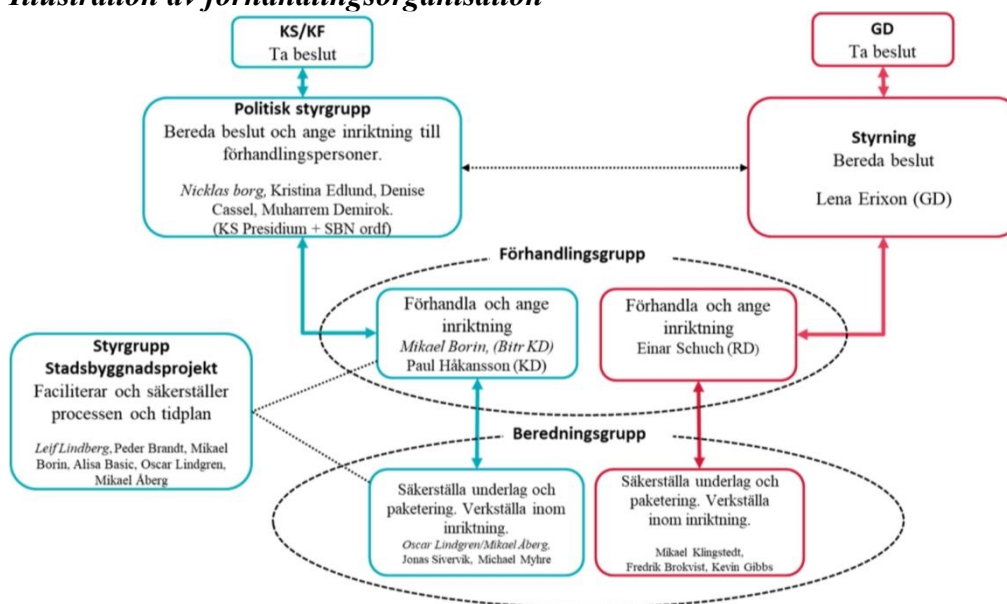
Illustration av förhandlingsorganisation

KS/KF
Ta beslut

GD
Ta beslut

Politisk styrgrupp
Bereda beslut och ange inriktning till förhandlingspersoner.
Nicklas borg, Kristina Edlund, Denise Cassel, Muharrem Demirok.
(KS Presidium + SBN ordf)

Styrning
Bereda beslut
Lena Erixon (GD)

Förhandlingsgrupp

Förhandla och ange inriktning
Mikael Borin, (Bitr KD)
Paul Håkansson (KD)

Förhandla och ange inriktning
Einar Schuch (RD)

Styrgrupp
Stadsbyggnadsprojekt
Faciliterar och säkerställer processen och tidplan
Leif Lindberg, Peder Brandt, Mikael Borin, Alisa Basic, Oscar Lindgren, Mikael Åberg

Beredningsgrupp

Säkerställa underlag och paketering. Verkställa inom inriktning.
Oscar Lindgren/Mikael Åberg, Jonas Sivervik, Michael Myhre

Säkerställa underlag och paketering. Verkställa inom inriktning.
Mikael Klingstedt, Fredrik Brokvist, Kevin Gibbs